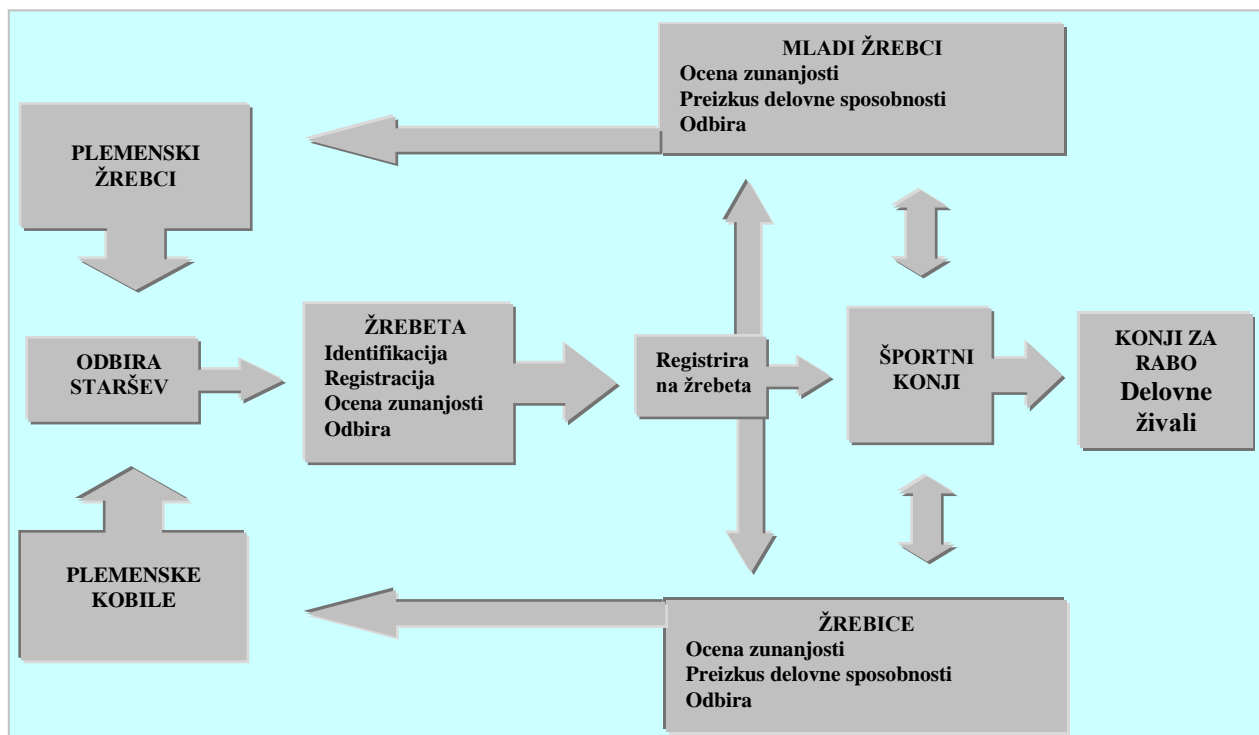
MLADI ŽREBCI
Ocena zunanjosti
Preizkus delovne sposobnosti
Odbira

PLEMENSKI ŽREBCI

ODBIRA STARŠEV

ŽREBETA
Identifikacija
Registracija
Ocena zunanjosti
Odbira

Registrira na žrebeta

ŠPORTNI KONJI

KONJI ZA RABO
Delovne živali

PLEMENSKE KOBILE

ŽREBICE
Ocena zunanjosti
Preizkus delovne sposobnosti
Odbira